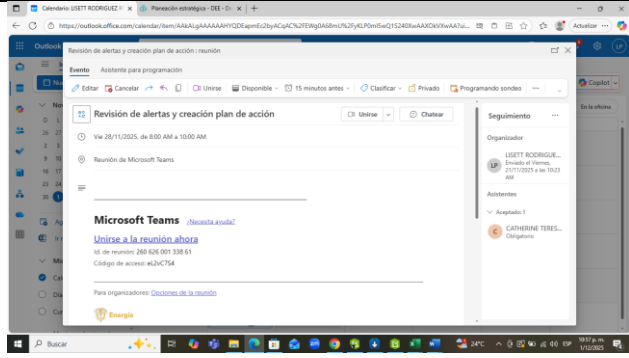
Calendario: LISETT RODRIGUEZ ×
Planeación estratégica - DEI - D ×
+
https://outlook.office.com/calendar/item/AAkALgAAAAAAHYQDEapmEc2byACqAC%2FEWg0A6BmU%2FyKLP0mISwQ1S240IKwAAXOkVXwAA7ui...
Actualizar
Outlook
Revisión de alertas y creación plan de acción : reunión
Evento
Asistente para programación
Editar
Cancelar
Unirse
Disponible
15 minutos antes
Clasificar
Privado
Programando sondeo
...
Copilot
En la oficina
Revisión de alertas y creación plan de acción
Unirse
Chatear
Vie 28/11/2025, de 8:00 AM a 10:00 AM
Reunión de Microsoft Teams
Microsoft Teams
¿Necesita ayuda?
Unirse a la reunión ahora
Id. de reunión: 260 626 001 338 61
Código de acceso: eL2vC7S4
Para organizadores: Opciones de la reunión
Energía
Seguimiento
Organizador
LP
LISETT RODRIGUE...
Enviado el Viernes, 21/11/2025 a las 10:23 AM
Asistentes
Aceptado 1
C
CATHERINE TERES...
Obligatorio
Buscar
24°C
ESP
10:57 p. m.
1/12/2025